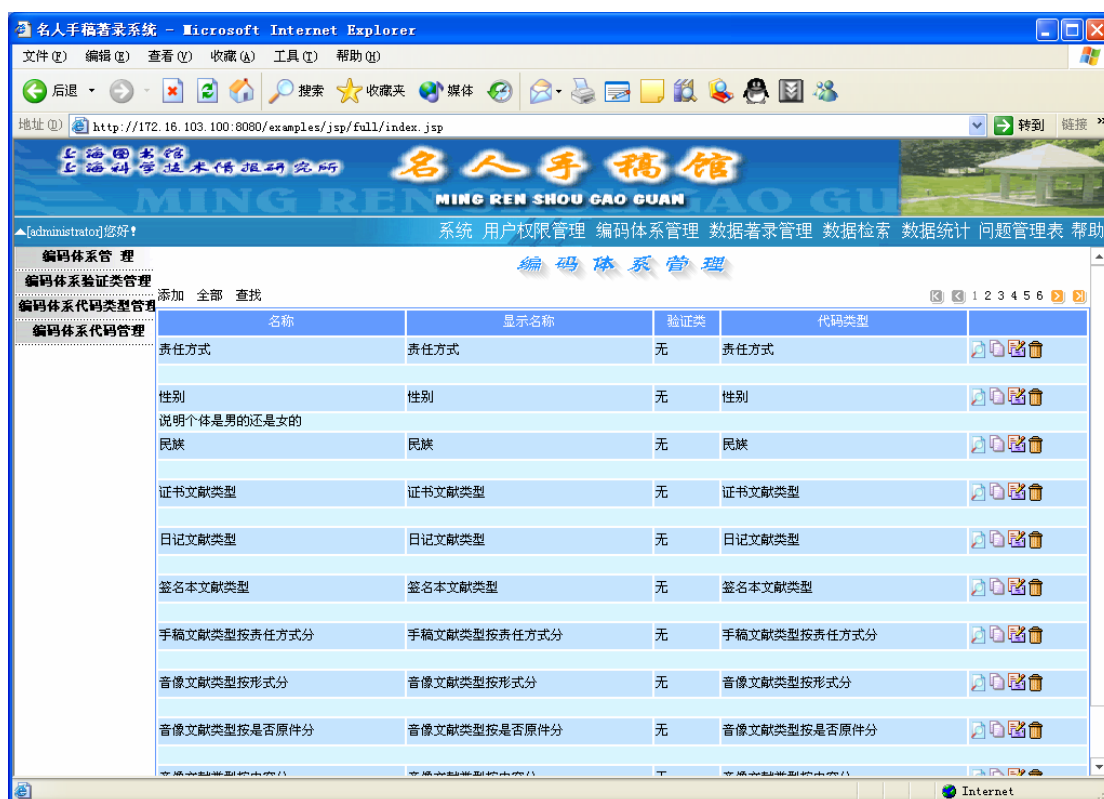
名人手稿著录系统 - Microsoft Internet Explorer

文件(F) 编辑(E) 查看(V) 收藏(A) 工具(T) 帮助(H)

后退 搜索 收藏夹 媒体

地址(D) http://172.16.103.100:8080/examples/jsp/full/index.jsp 转到 链接

上海图书馆
上海科学技术情报研究所
名人手稿馆
MING REN SHOU GAO GUAN

[administrator]您好!

系统 用户权限管理 编码体系管理 数据著录管理 数据检索 数据统计 问题管理表 帮助

编码体系管理
编码体系验证类管理
编码体系代码类型管理
编码体系代码管理

编码体系管理

添加 全部 查找

1 2 3 4 5 6

| 名称 | 显示名称 | 验证类 | 代码类型 | |
|---|---|---|---|---|
| 责任方式 | 责任方式 | 无 | 责任方式 | |
| 性别 | 性别 | 无 | 性别 | |
| 说明个体是男的还是女的 | | | | |
| 民族 | 民族 | 无 | 民族 | |
| 证书文献类型 | 证书文献类型 | 无 | 证书文献类型 | |
| 日记文献类型 | 日记文献类型 | 无 | 日记文献类型 | |
| 签名本文献类型 | 签名本文献类型 | 无 | 签名本文献类型 | |
| 手稿文献类型按责任方式分 | 手稿文献类型按责任方式分 | 无 | 手稿文献类型按责任方式分 | |
| 音像文献类型按形式分 | 音像文献类型按形式分 | 无 | 音像文献类型按形式分 | |
| 音像文献类型按是否原件分 | 音像文献类型按是否原件分 | 无 | 音像文献类型按是否原件分 | |
| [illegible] | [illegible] | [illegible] | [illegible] | |

Internet